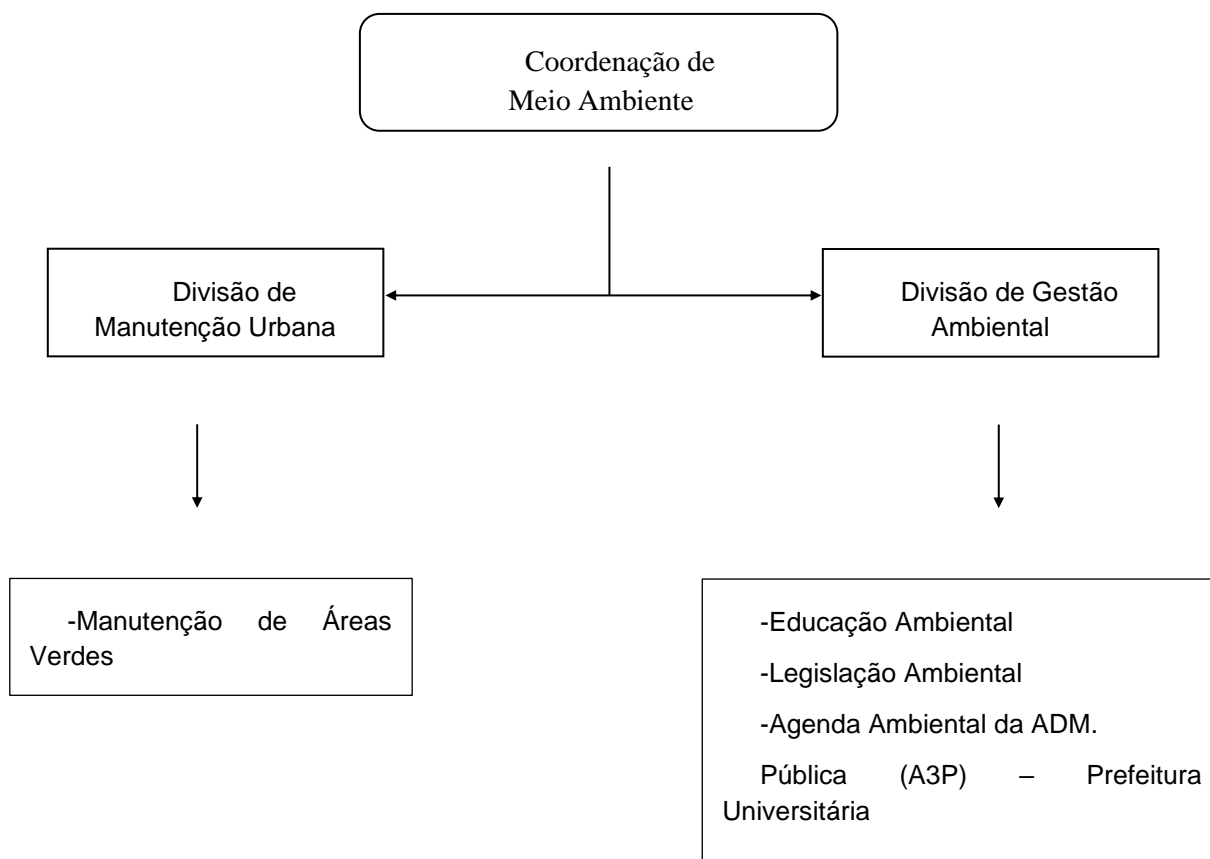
Coordenação de Meio Ambiente

Divisão de Manutenção Urbana

Divisão de Gestão Ambiental

-Manutenção de Áreas Verdes

-Educação Ambiental

-Legislação Ambiental

-Agenda Ambiental da ADM.

Pública (A3P) – Prefeitura Universitária